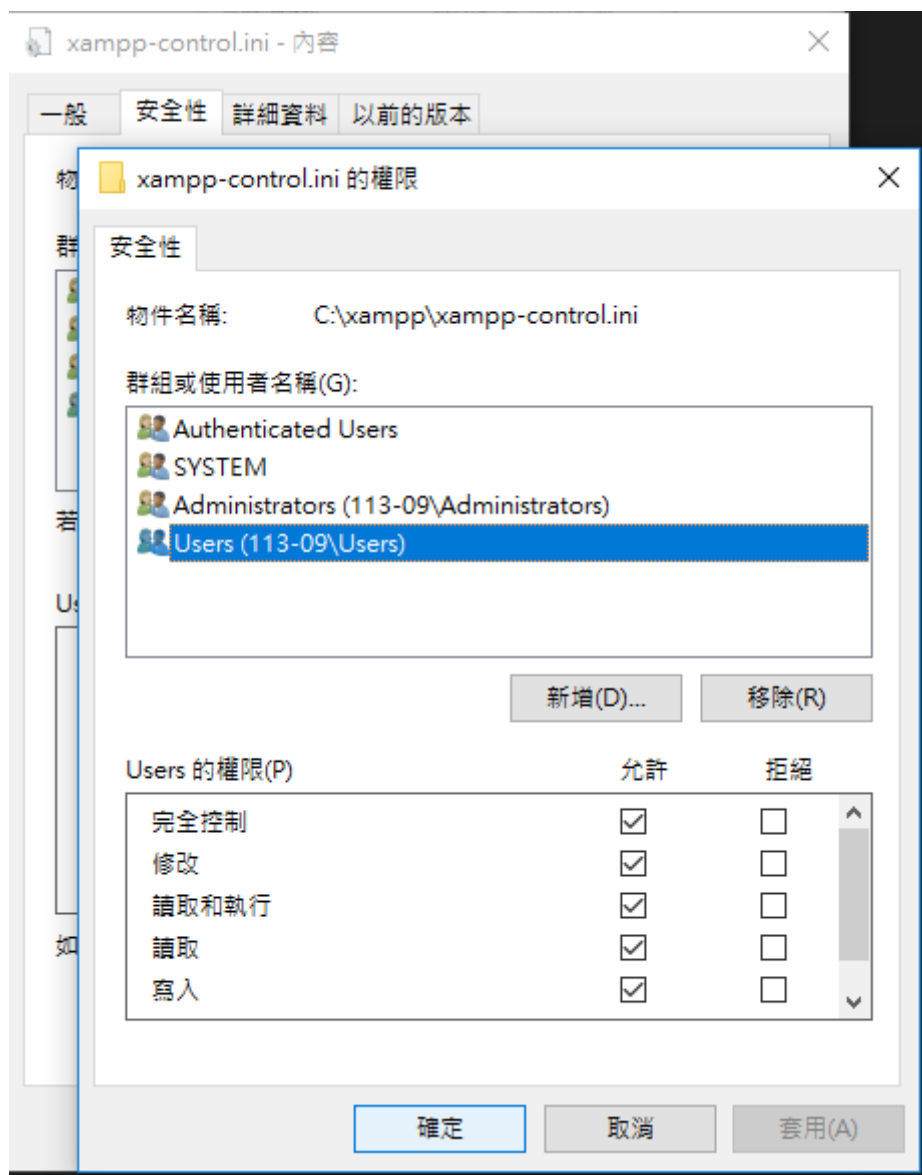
xampp-control.ini - 內容

一般 安全性 詳細資料 以前的版本

物

群

若

Us

如

xampp-control.ini 的權限

安全性

物件名稱: C:\xampp\xampp-control.ini

群組或使用者名稱(G):

Authenticated Users
SYSTEM
Administrators (113-09\Administrators)
Users (113-09\Users)

新增(D)... 移除(R)

| Users 的權限(P) | 允許 | 拒絕 |
|---|---|---|
| 完全控制 | ☑ | ☐ |
| 修改 | ☑ | ☐ |
| 讀取和執行 | ☑ | ☐ |
| 讀取 | ☑ | ☐ |
| 寫入 | ☑ | ☐ |

確定 取消 套用(A)